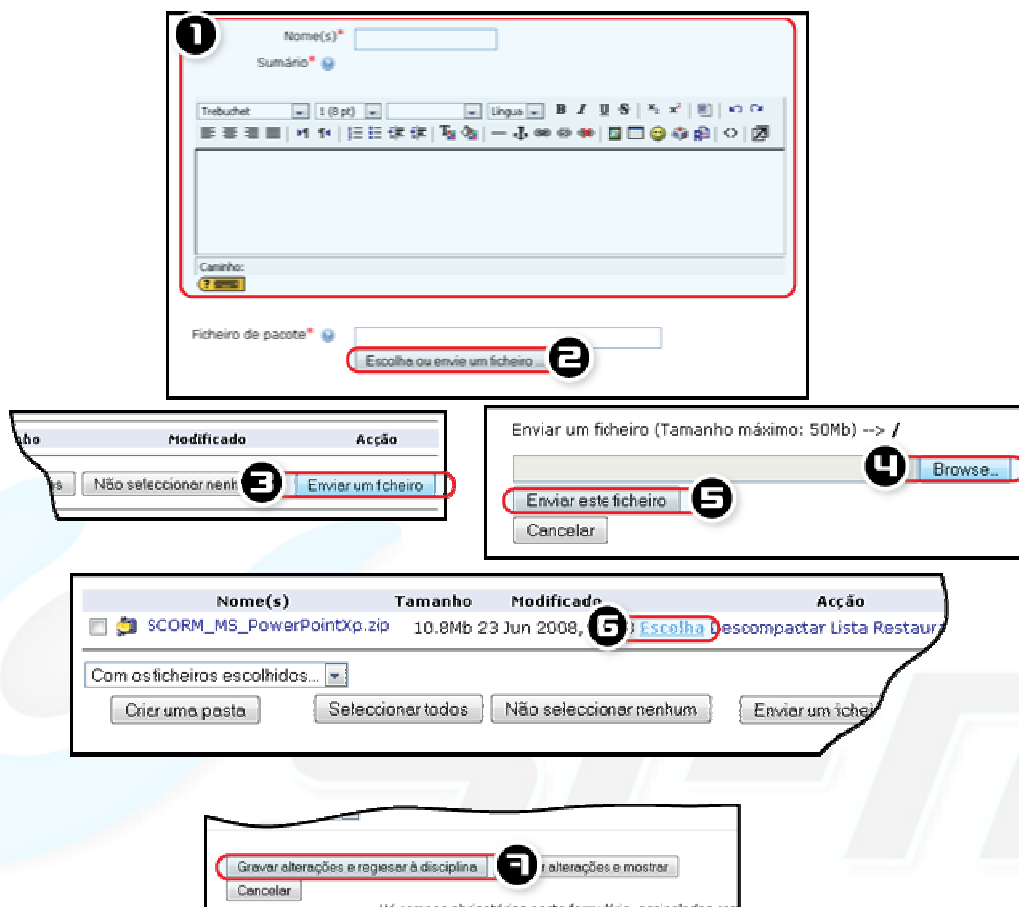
1
Nome(s)*
Sumário*

Trebuchet 1 (8 pt) Língua B I U S

Caminho:

Ficheiro de pacote*
Escolha ou envie um ficheiro ...
2

nho Modificado Acção
s Não seleccionar nenh
3
Enviar um ficheiro

Enviar um ficheiro (Tamanho máximo: 50Mb) --> /
4
Browse...
Enviar este ficheiro
5
Cancelar

| Nome(s) | Tamanho | Modificado | Acção |
|---|---|---|---|
| SCORM_MS_PowerPointXp.zip | 10.8Mb | 23 Jun 2008, | Escolha Descompactar Lista Restaur |

6
Com os ficheiros escolhidos...
Criar uma pasta
Seleccionar todos
Não seleccionar nenhum
Enviar um fiche

Gravar alterações e regressar à disciplina
7
alterações e mostrar
Cancelar
Há campos obrigatórios neste formulário assinalados com